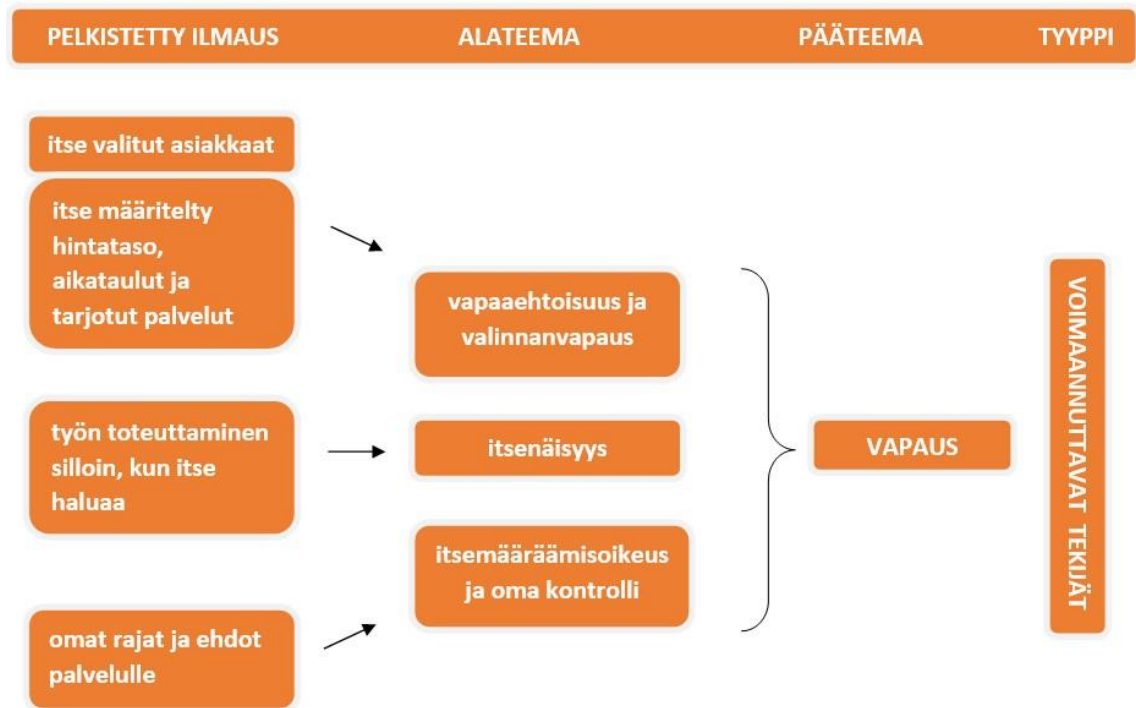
PELKISTETTY ILMAUS ALATEEMA PÄÄTEEMA TYYPPI

itse valitut asiakkaat

itse määritelty hintataso, aikataulut ja tarjotut palvelut

työn toteuttaminen silloin, kun itse haluaa

omat rajat ja ehdot palvelulle

vapaaehtoisuus ja valinnanvapaus

itsenäisyys

itsemääräämisoikeus ja oma kontrolli

VAPAUS

VOIMAANNUTTAVAT TEKIJÄT